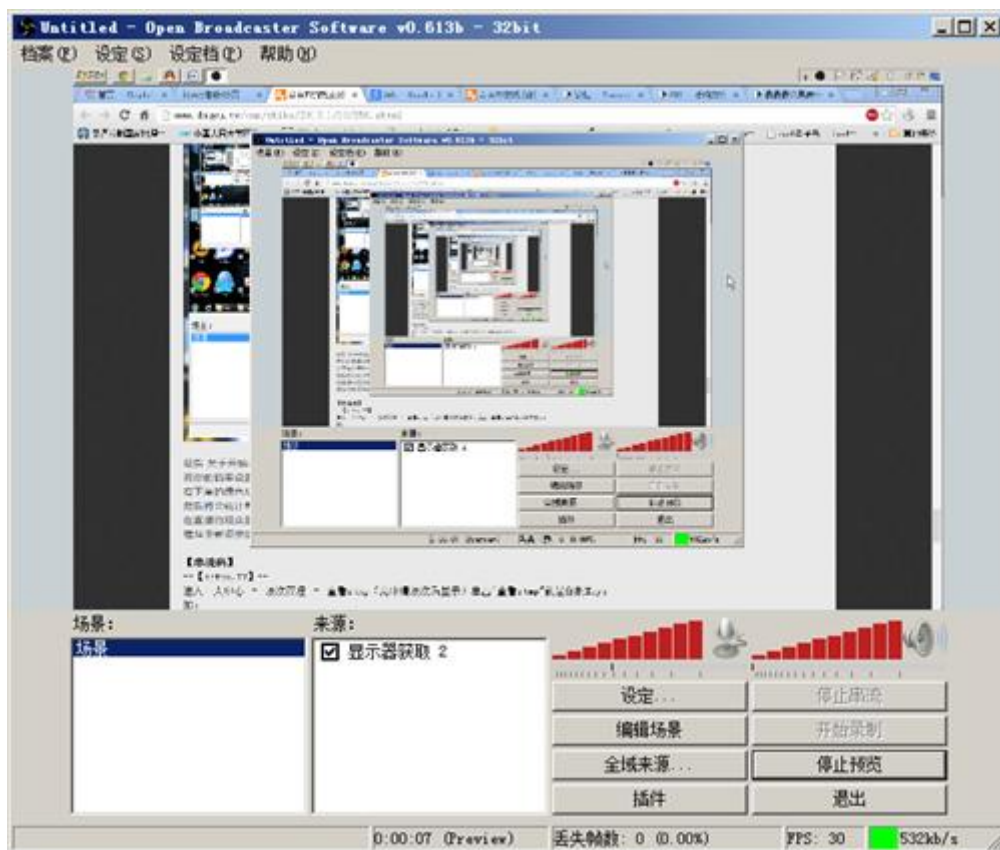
Untitled - Open Broadcaster Software v0.613b - 32bit

档案(F) 设定(S) 设定档(P) 帮助(H)

场景:
场景

来源:
☑ 显示器获取 2

设定...
停止串流
编辑场景
开始录制
全域来源...
停止预览
插件
退出

0:00:07 (Preview)
丢失帧数: 0 (0.00%)
FPS: 30
532kb/s